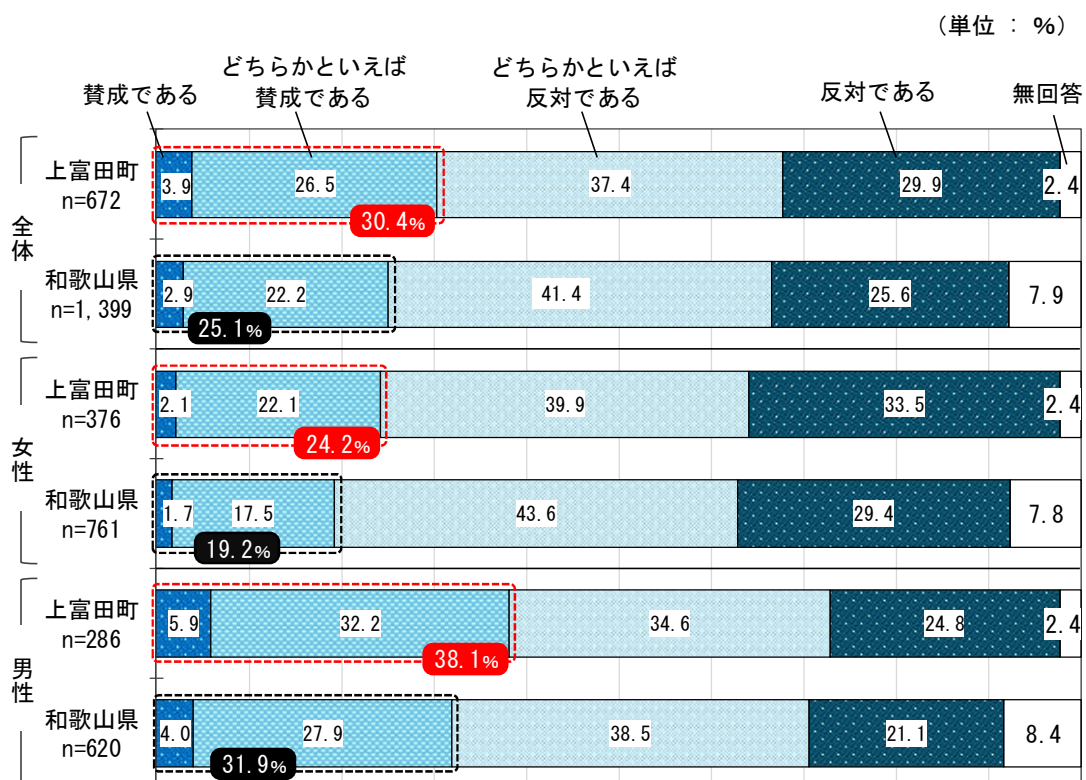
（単位 ： %）

| | | 賛成である | どちらかといえば賛成である | どちらかといえば反対である | 反対である | 無回答 |
|---|---|---|---|---|---|---|
| 全体 | 上富田町 n=672 | 3.9 | 26.5 | 37.4 | 29.9 | 2.4 |
| 全体 | 和歌山県 n=1,399 | 2.9 | 22.2 | 41.4 | 25.6 | 7.9 |
| 女性 | 上富田町 n=376 | 2.1 | 22.1 | 39.9 | 33.5 | 2.4 |
| 女性 | 和歌山県 n=761 | 1.7 | 17.5 | 43.6 | 29.4 | 7.8 |
| 男性 | 上富田町 n=286 | 5.9 | 32.2 | 34.6 | 24.8 | 2.4 |
| 男性 | 和歌山県 n=620 | 4.0 | 27.9 | 38.5 | 21.1 | 8.4 |

30.4%
25.1%
24.2%
19.2%
38.1%
31.9%